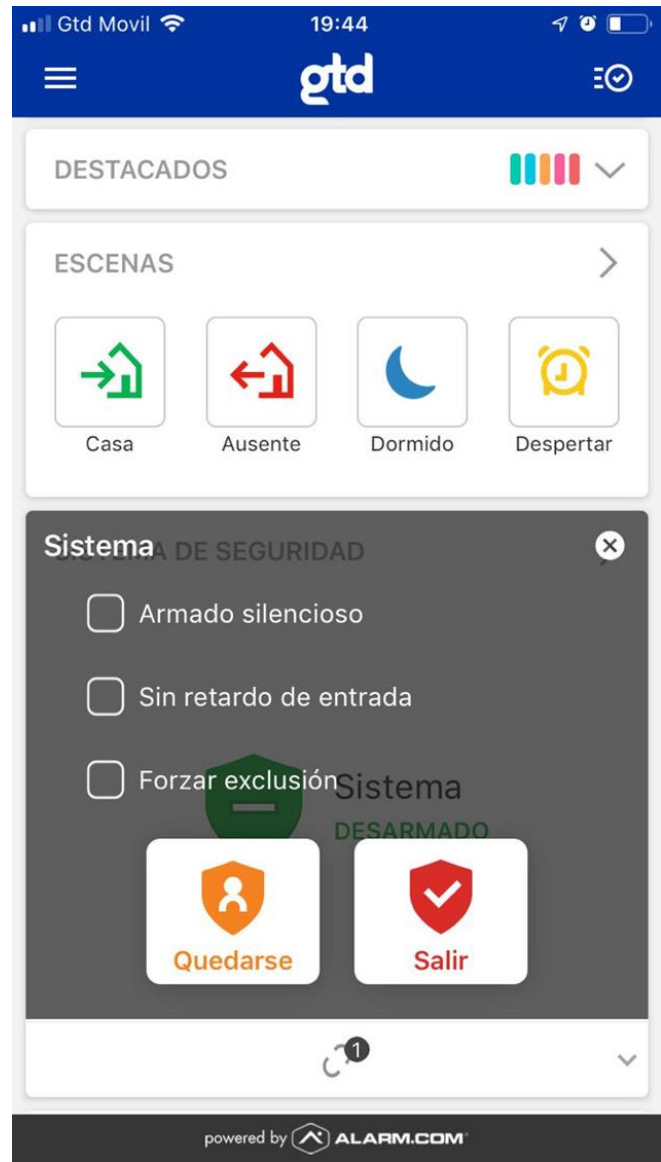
Gtd Movil 19:44

gtd

DESTACADOS

ESCENAS

Casa
Ausente
Dormido
Despertar

Sistema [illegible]A DE SEGURIDAD

Armado silencioso

Sin retardo de entrada

Forzar exclusión

Sistema
DESARMADO

Quedarse
Salir

1

powered by ALARM.COM